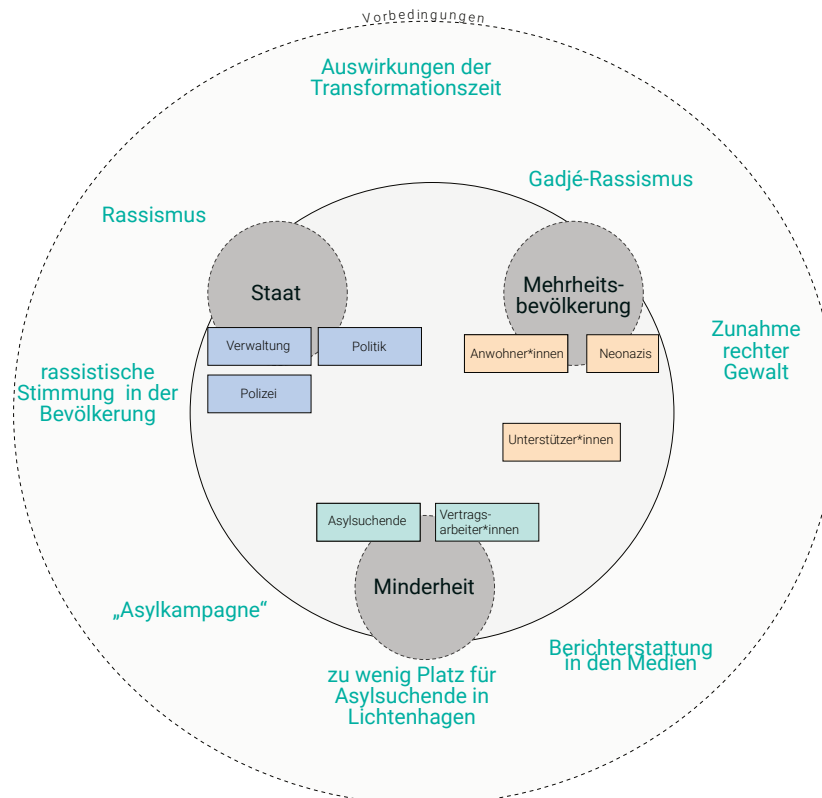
Vorbedingungen

Auswirkungen der Transformationszeit

Gadjé-Rassismus

Rassismus

Staat

Mehrheitsbevölkerung

Zunahme rechter Gewalt

Verwaltung

Politik

Anwohner*innen

Neonazis

rassistische Stimmung in der Bevölkerung

Polizei

Unterstützer*innen

Asylsuchende

Vertragsarbeiter*innen

Minderheit

„Asylkampagne"

Berichterstattung in den Medien

zu wenig Platz für Asylsuchende in Lichtenhagen